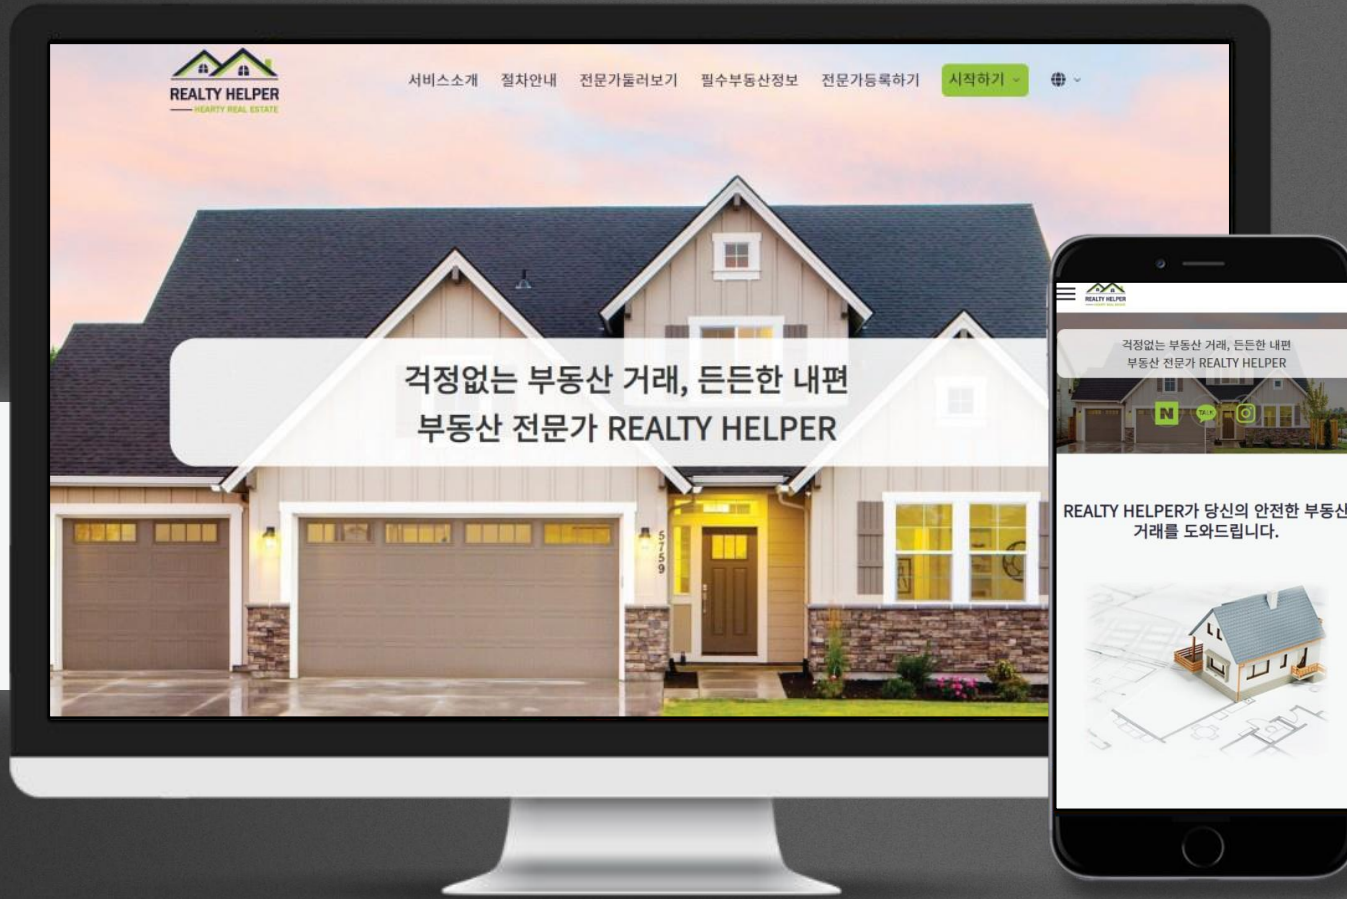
REALTY HELPER
HEARTY REAL ESTATE

서비스소개 절차안내 전문가둘러보기 필수부동산정보 전문가등록하기 시작하기

거정없는 부동산 거래, 든든한 내편
부동산 전문가 REALTY HELPER

5759

REALTY HELPER

걱정없는 부동산 거래, 든든한 내편
부동산 전문가 REALTY HELPER

N TALK

REALTY HELPER가 당신의 안전한 부동산
거래를 도와드립니다.